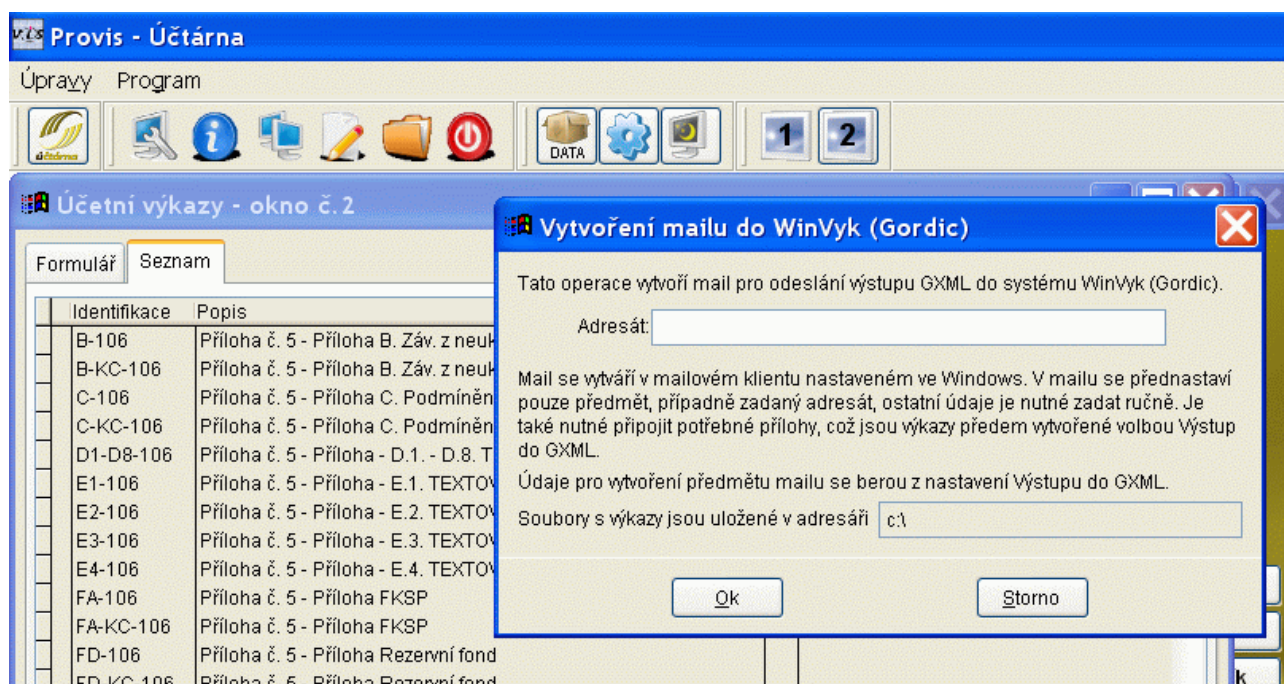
v.t.s Provis - Účtárna

Úpravy Program

účtárna

DATA

1 2

Účetní výkazy - okno č.2

Formulář Seznam

| Identifikace | Popis |
|---|---|
| B-106 | Příloha č. 5 - Příloha B. Záv. z neuk |
| B-KC-106 | Příloha č. 5 - Příloha B. Záv. z neuk |
| C-106 | Příloha č. 5 - Příloha C. Podmíněn |
| C-KC-106 | Příloha č. 5 - Příloha C. Podmíněn |
| D1-D8-106 | Příloha č. 5 - Příloha - D.1. - D.8. T |
| E1-106 | Příloha č. 5 - Příloha - E.1. TEXTOV |
| E2-106 | Příloha č. 5 - Příloha - E.2. TEXTOV |
| E3-106 | Příloha č. 5 - Příloha - E.3. TEXTOV |
| E4-106 | Příloha č. 5 - Příloha - E.4. TEXTOV |
| FA-106 | Příloha č. 5 - Příloha FKSP |
| FA-KC-106 | Příloha č. 5 - Příloha FKSP |
| FD-106 | Příloha č. 5 - Příloha Rezervní fond |
| FD-KC-106 | Příloha č. 5 - Příloha Rezervní fond |

Vytvoření mailu do WinVyk (Gordic)

Tato operace vytvoří mail pro odeslání výstupu GXML do systému WinVyk (Gordic).

Adresát:

Mail se vytváří v mailovém klientu nastaveném ve Windows. V mailu se přednastaví pouze předmět, případně zadaný adresát, ostatní údaje je nutné zadat ručně. Je také nutné připojit potřebné přílohy, což jsou výkazy předem vytvořené volbou Výstup do GXML.

Údaje pro vytvoření předmětu mailu se berou z nastavení Výstupu do GXML.

Soubory s výkazy jsou uložené v adresáři c:\

Ok Storno

k